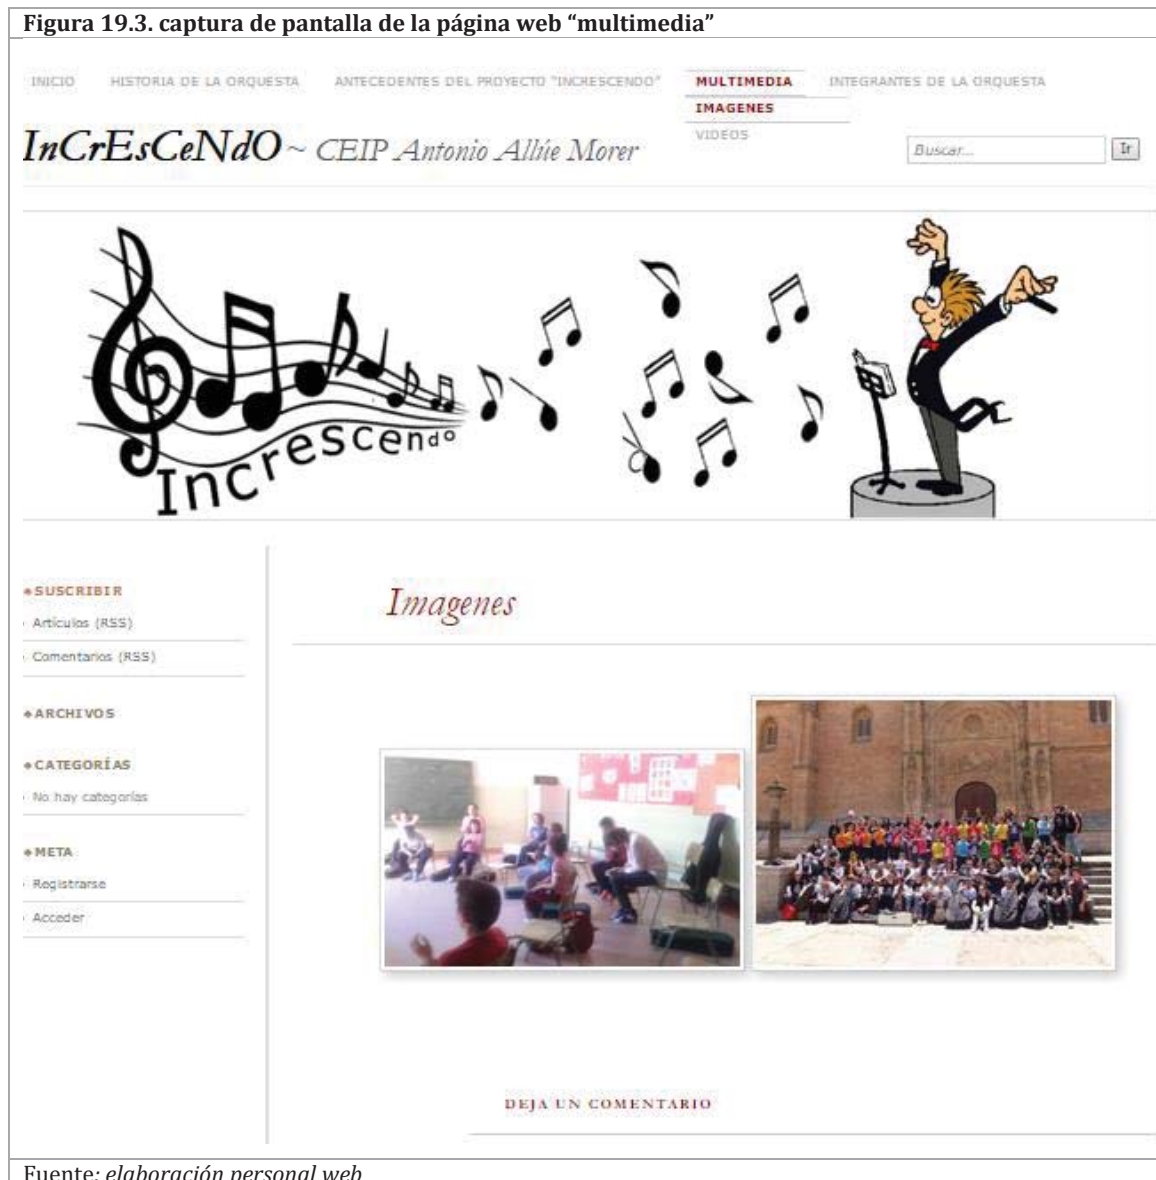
Figura 19.3. captura de pantalla de la página web "multimedia"

INICIO HISTORIA DE LA ORQUESTA ANTECEDENTES DEL PROYECTO "INCRESCENDO" MULTIMEDIA INTEGRANTES DE LA ORQUESTA

IMAGENES

VIDEOS

InCrEsCeNdO ~ CEIP Antonio Allúe Morer

Buscar... Ir

Increscendo

Imagenes

SUSCRIBIR

Artículos (RSS)

Comentarios (RSS)

ARCHIVOS

CATEGORÍAS

No hay categorías

META

Registrarse

Acceder

DEJA UN COMENTARIO

Fuente: elaboración personal web